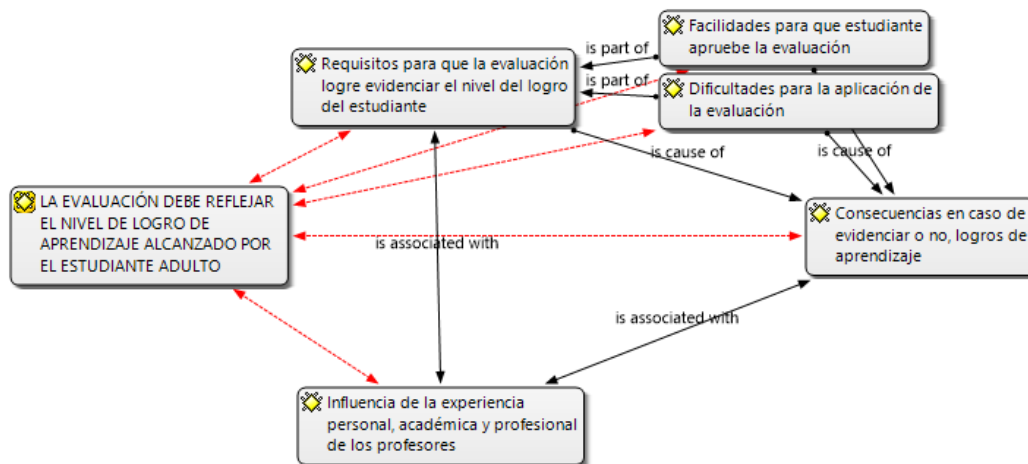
Facilidades para que estudiante apruebe la evaluación

is part of

Requisitos para que la evaluación logre evidenciar el nivel del logro del estudiante

is part of

Dificultades para la aplicación de la evaluación

is cause of

is cause of

LA EVALUACIÓN DEBE REFLEJAR EL NIVEL DE LOGRO DE APRENDIZAJE ALCANZADO POR EL ESTUDIANTE ADULTO

is associated with

Consecuencias en caso de evidenciar o no, logros de aprendizaje

is associated with

Influencia de la experiencia personal, académica y profesional de los profesores